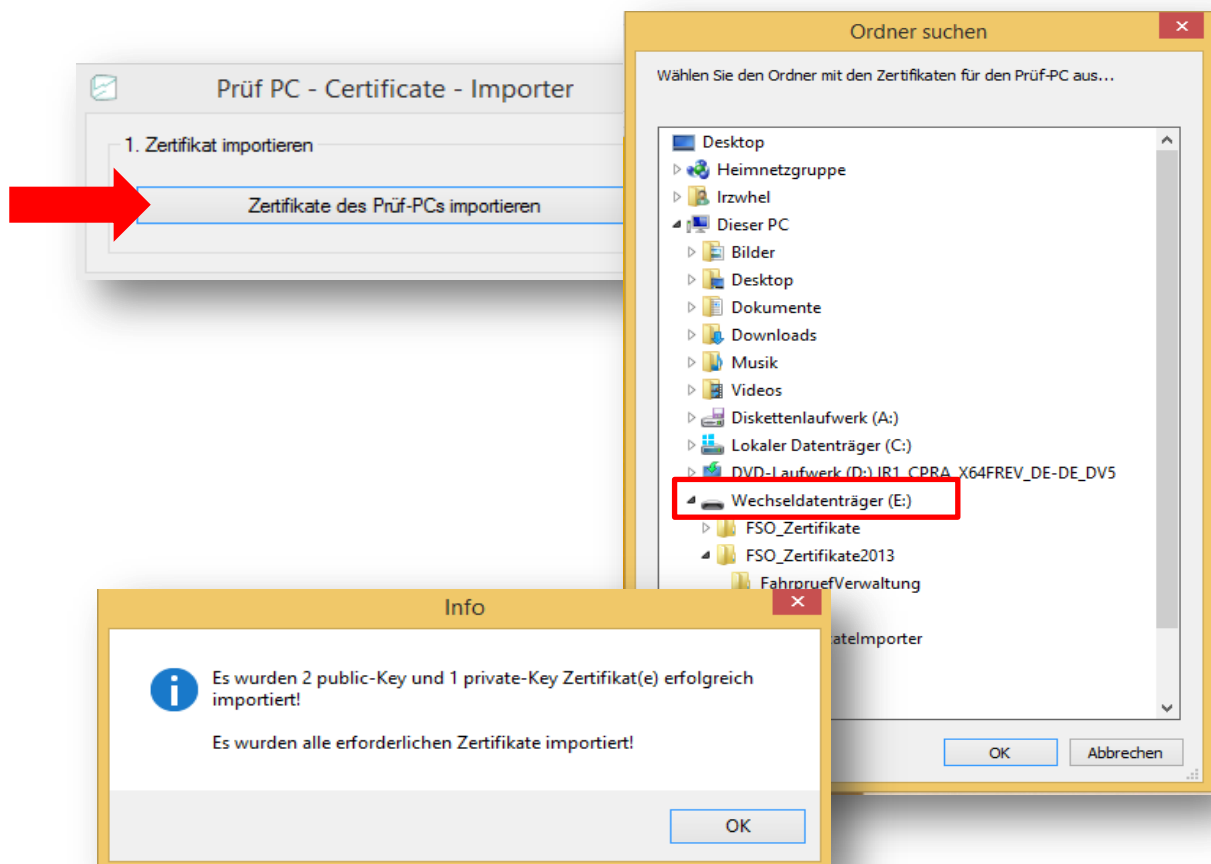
Prüf PC - Certificate - Importer

1. Zertifikat importieren

Zertifikate des Prüf-PCs importieren

Ordner suchen

Wählen Sie den Ordner mit den Zertifikaten für den Prüf-PC aus...

Desktop
Heimnetzgruppe
lrzwhel
Dieser PC
Bilder
Desktop
Dokumente
Downloads
Musik
Videos
Diskettenlaufwerk (A:)
Lokaler Datenträger (C:)
DVD-Laufwerk (D:) IR1_CPRA_X64FREV_DE-DE_DV5
Wechseldatenträger (E:)
FSO_Zertifikate
FSO_Zertifikate2013
FahrpruefVerwaltung
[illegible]cateImporter

OK
Abbrechen

Info

Es wurden 2 public-Key und 1 private-Key Zertifikat(e) erfolgreich importiert!

Es wurden alle erforderlichen Zertifikate importiert!

OK